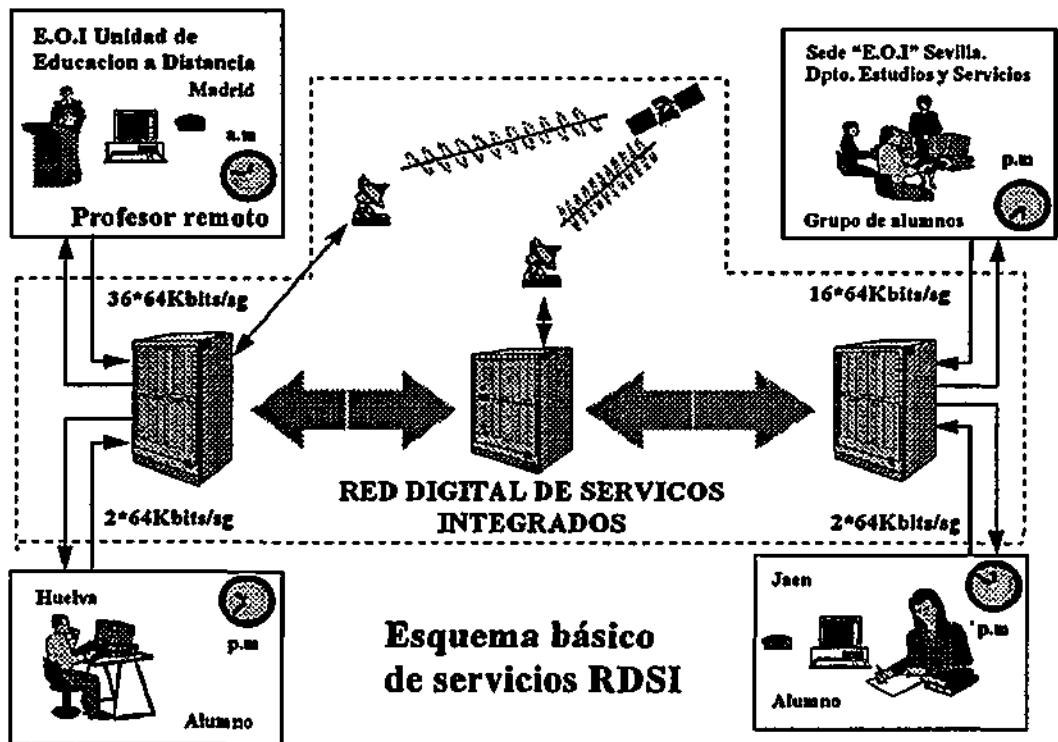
E.O.I Unidad de Educacion a Distancia

Madrid

a.m

Profesor remoto

Sede "E.O.I" Sevilla. Dpto. Estudios y Servicios

p.m

Grupo de alumnos

36*64Kbits/sg

16*64Kbits/sg

RED DIGITAL DE SERVICOS INTEGRADOS

2*64Kbits/sg

2*64Kbits/sg

Huelva

p.m

Alumno

Esquema básico de servicios RDSI

Jaen

p.m

Alumno